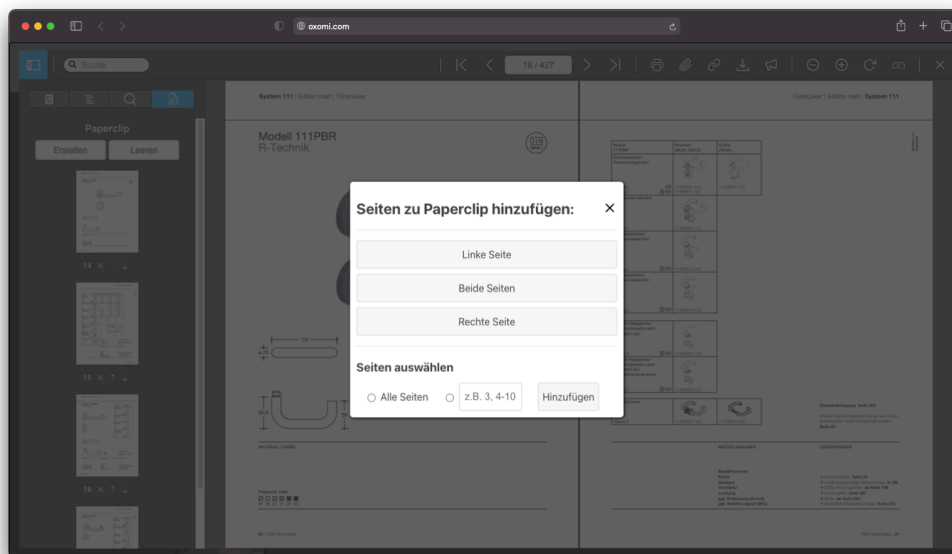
oxomi.com

Suche

18 / 427

Paperclip

Erstellen

Leeren

14

15

16

System 111 | Edition matt | Türdrücker

Türdrücker | Edition matt | System 111

Modell 111PBR
R-Technik

Seiten zu Paperclip hinzufügen:

Linke Seite

Beide Seiten

Rechte Seite

Seiten auswählen

Alle Seiten

z.B. 3, 4-10

Hinzufügen